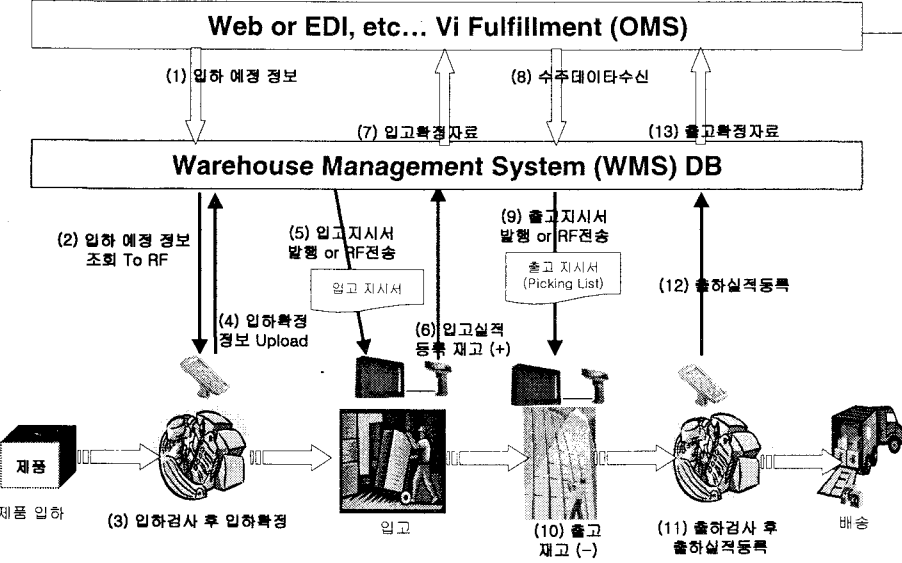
Web or EDI, etc… Vi Fulfillment (OMS)

(1) 입하 예정 정보

(8) 수주데이타수신

(7) 입고확정자료

(13) 출고확정자료

Warehouse Management System (WMS) DB

(2) 입하 예정 정보 조회 To RF

(4) 입하확정 정보 Upload

(5) 입고지시서 발행 or RF전송

입고 지시서

(6) 입고실적 등록 재고 (+)

(9) 출고지시서 발행 or RF전송

출고 지시서 (Picking List)

(12) 출하실적등록

제품

제품 입하

(3) 입하검사 후 입하확정

입고

(10) 출고 재고 (−)

(11) 출하검사 후 출하실적등록

배송